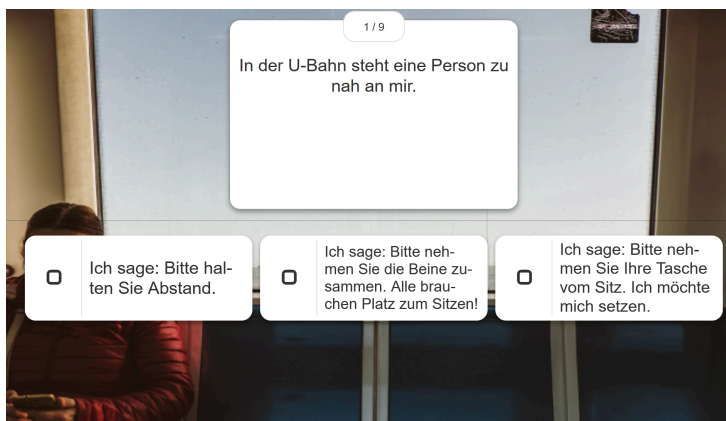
1 / 9

In der U-Bahn steht eine Person zu nah an mir.

Ich sage: Bitte halten Sie Abstand.

Ich sage: Bitte nehmen Sie die Beine zusammen. Alle brauchen Platz zum Sitzen!

Ich sage: Bitte nehmen Sie Ihre Tasche vom Sitz. Ich möchte mich setzen.